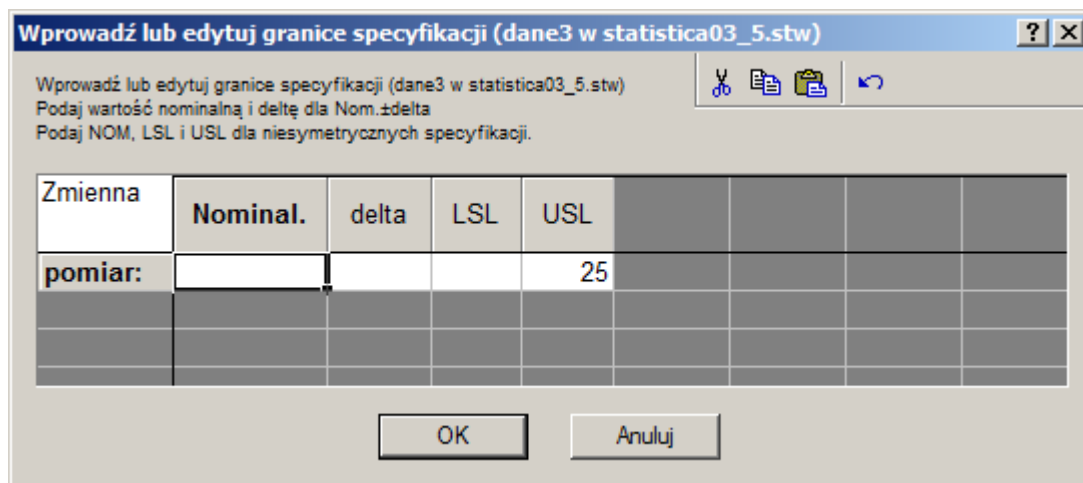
Wprowadź lub edytuj granice specyfikacji (dane3 w statistica03_5.stw)

?
X

Wprowadź lub edytuj granice specyfikacji (dane3 w statistica03_5.stw)
Podaj wartość nominalną i deltę dla Nom.±delta
Podaj NOM, LSL i USL dla niesymetrycznych specyfikacji.

| Zmienna | Nominal. | delta | LSL | USL |
|---|---|---|---|---|
| pomiar: | | | | 25 |

OK
Anuluj